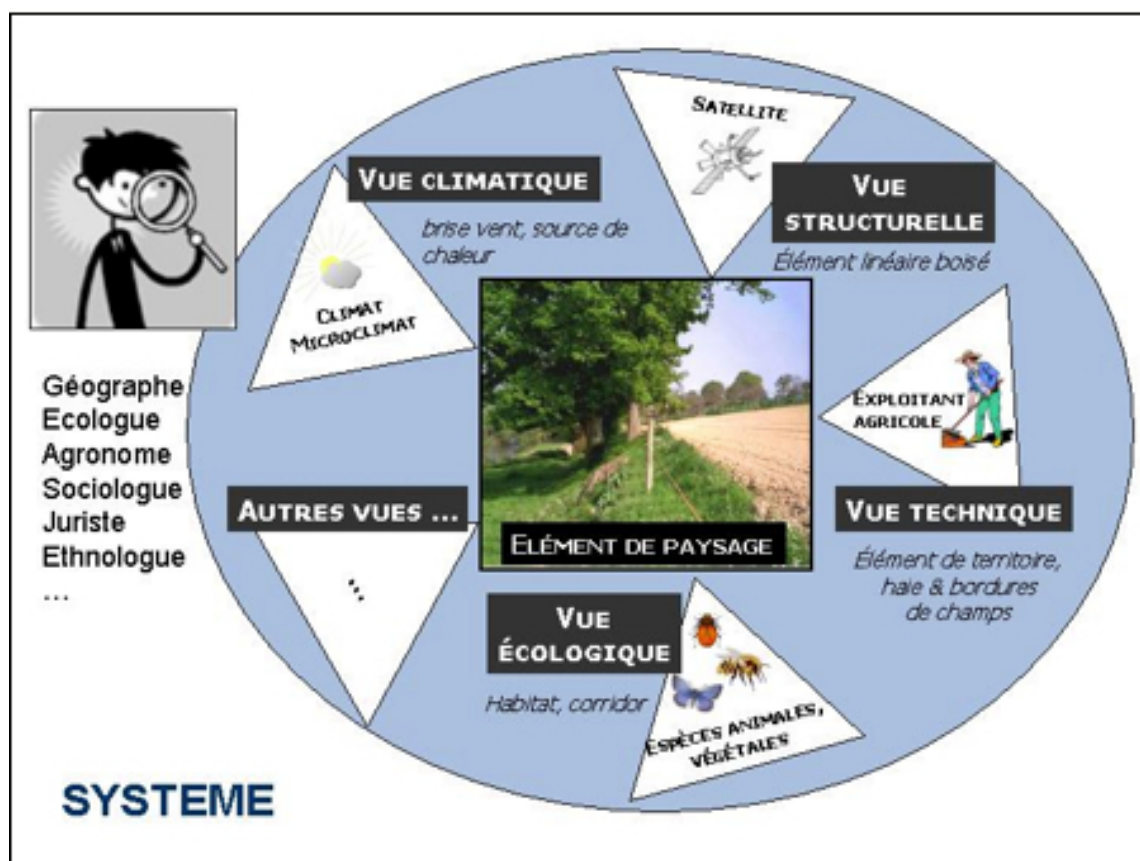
Satellite

Vue climatique

brise vent, source de chaleur

Vue structurelle

Élément linéaire boisé

Climat Microclimat

Géographe
Ecologue
Agronome
Sociologue
Juriste
Ethnologue
...

Exploitant agricole

Autres vues ...

Elément de paysage

Vue technique

Élément de territoire, haie & bordures de champs

...

Vue écologique

Habitat, corridor

Espèces animales, végétales

SYSTEME